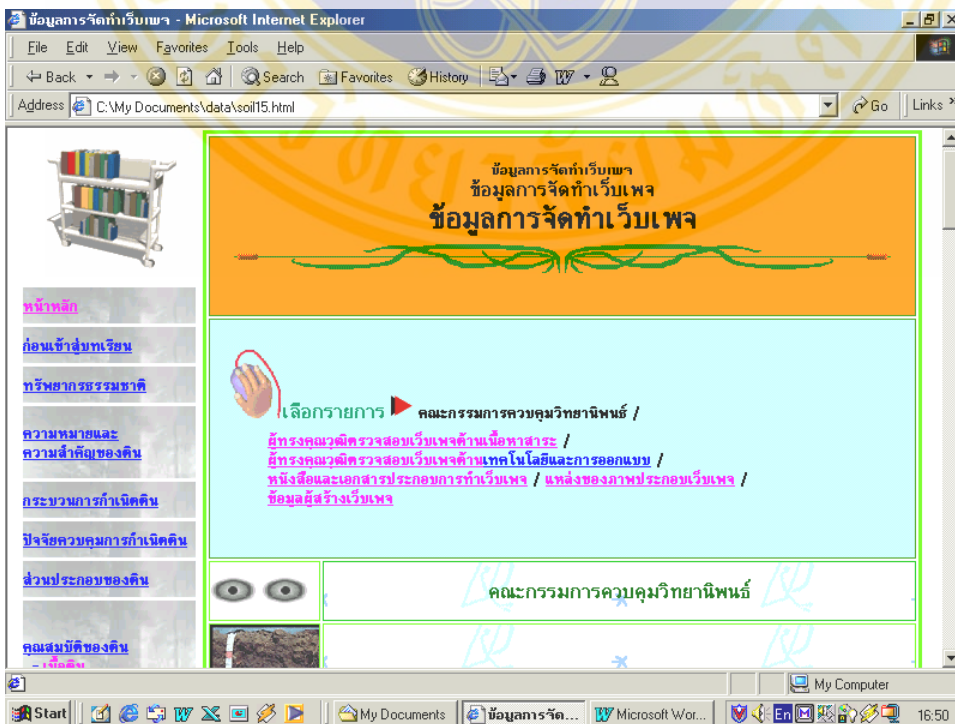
ข้อมูลการจัดทำเว็บเพจ - Microsoft Internet Explorer

File Edit View Favorites Tools Help

Back Search Favorites History

Address C:\My Documents\data\soil15.html

Go Links

หน้าหลัก

ก่อนเข้าสู่บทเรียน

ทรัพยากรธรรมชาติ

ความหมายและความสำคัญของดิน

กระบวนการกำเนิดดิน

ปัจจัยควบคุมการกำเนิดดิน

ส่วนประกอบของดิน

คุณสมบัติของดิน - เนื้อดิน

ข้อมูลการจัดทำเว็บเพจ

ข้อมูลการจัดทำเว็บเพจ

ข้อมูลการจัดทำเว็บเพจ

เลือกรายการ คณะกรรมการควบคุมวิทยานิพนธ์ / ผู้ทรงคุณวุฒิตรวจสอบเว็บเพจด้านเนื้อหาสาระ / ผู้ทรงคุณวุฒิตรวจสอบเว็บเพจด้านเทคโนโลยีและการออกแบบ / หนังสือและเอกสารประกอบการทำเว็บเพจ / แหล่งของภาพประกอบเว็บเพจ / ข้อมูลผู้สร้างเว็บเพจ

คณะกรรมการควบคุมวิทยานิพนธ์

My Computer

Start My Documents ข้อมูลการจัด... Microsoft Wor... En 16:50